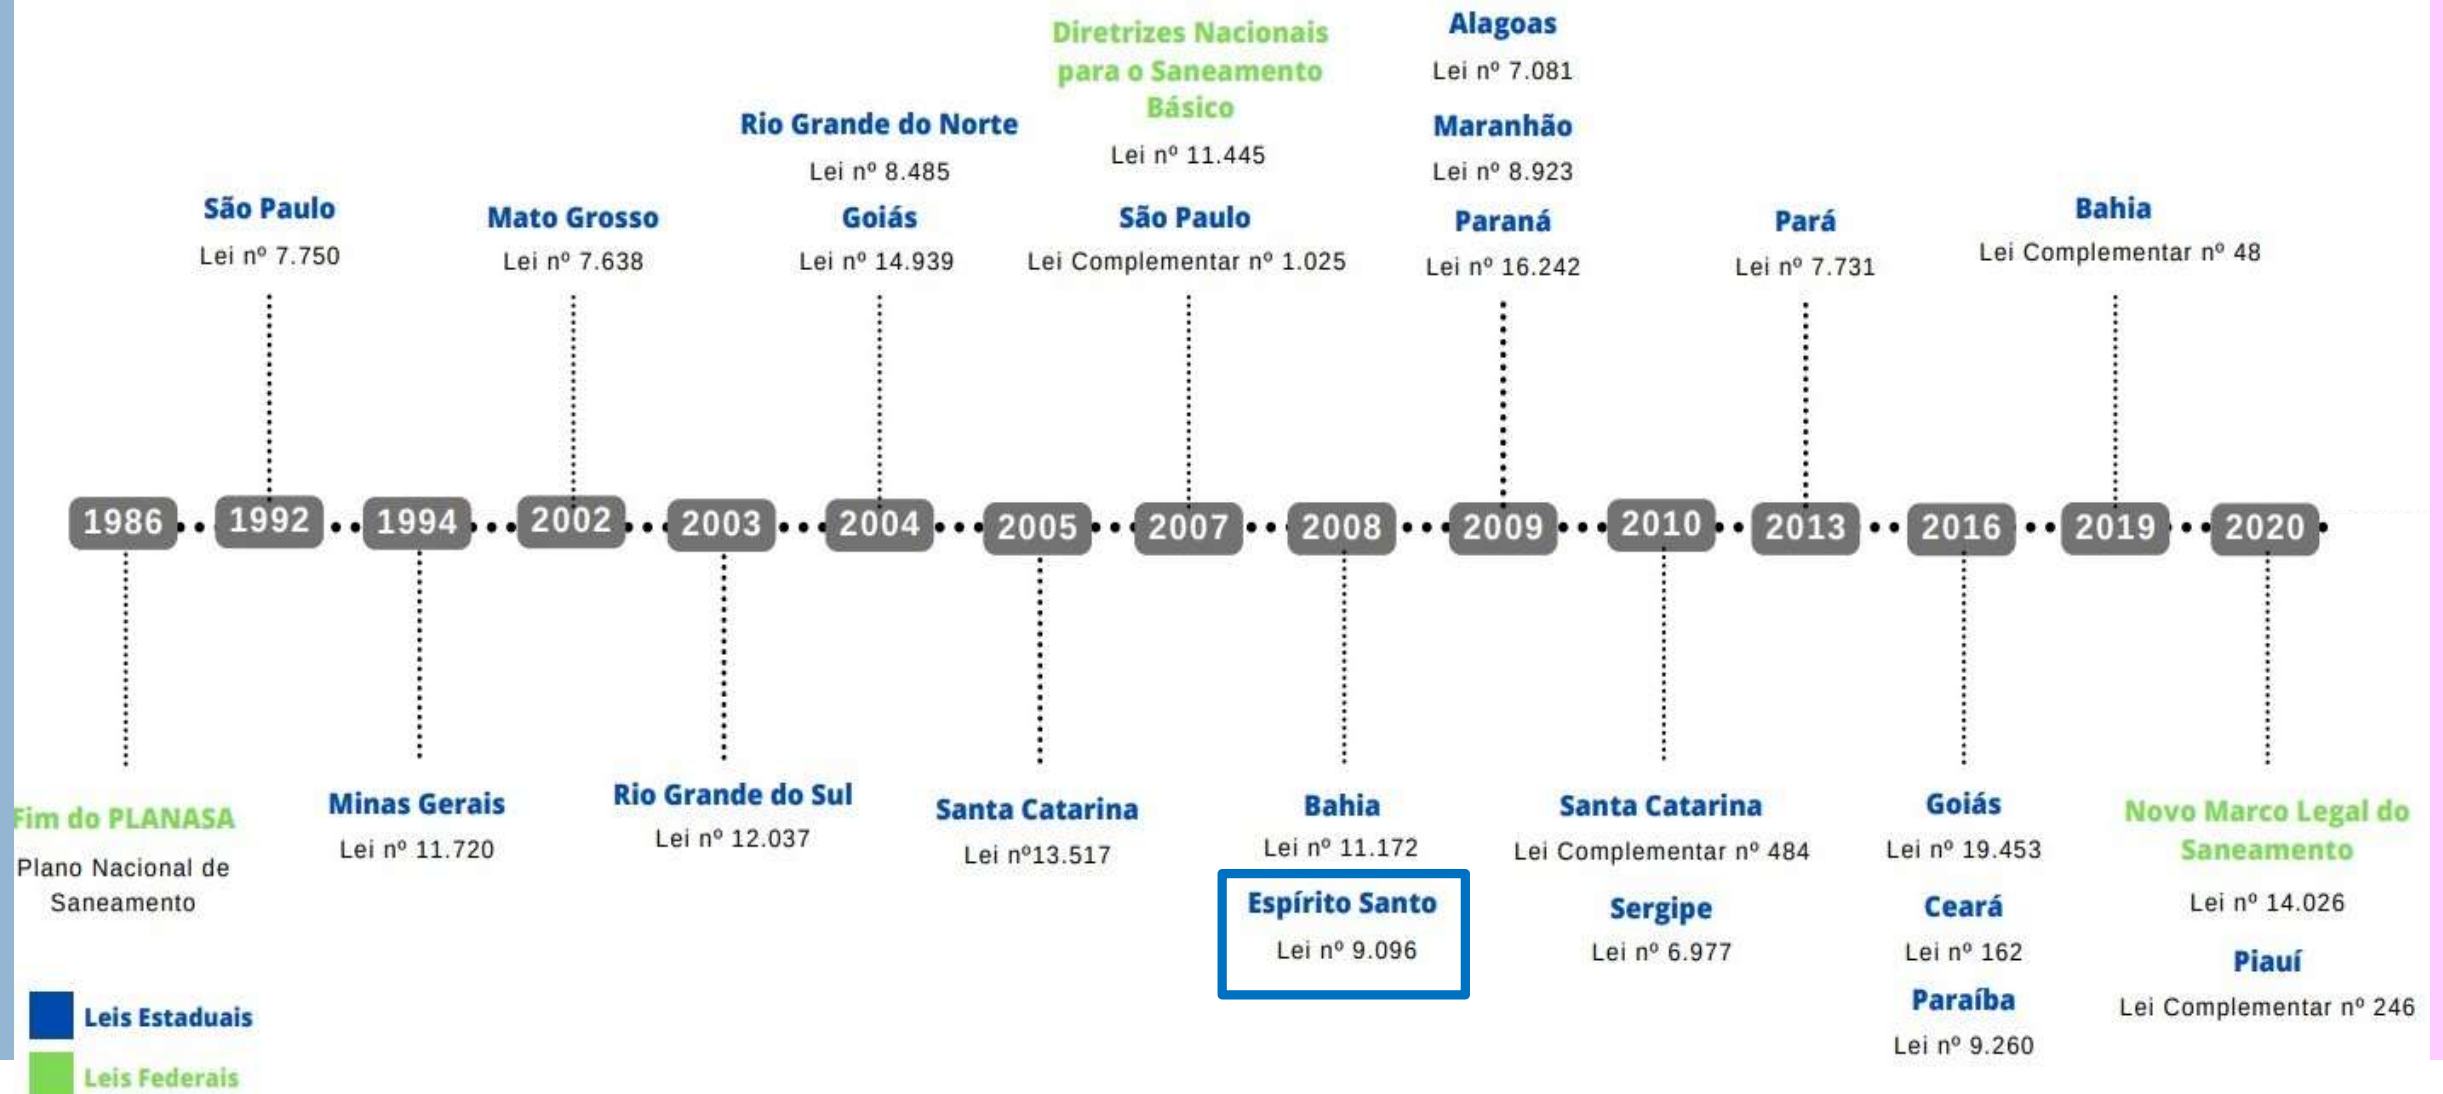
Alagoas
Lei nº 7.081
Maranhão
Lei nº 8.923
Paraná
Lei nº 16.242

Diretrizes Nacionais para o Saneamento Básico
Lei nº 11.445
São Paulo
Lei Complementar nº 1.025

Rio Grande do Norte
Lei nº 8.485
Goiás
Lei nº 14.939

São Paulo
Lei nº 7.750

Mato Grosso
Lei nº 7.638

Pará
Lei nº 7.731

Bahia
Lei Complementar nº 48

1986 1992 1994 2002 2003 2004 2005 2007 2008 2009 2010 2013 2016 2019 2020

Fim do PLANASA
Plano Nacional de Saneamento

Minas Gerais
Lei nº 11.720

Rio Grande do Sul
Lei nº 12.037

Santa Catarina
Lei nº13.517

Bahia
Lei nº 11.172
Espírito Santo
Lei nº 9.096

Santa Catarina
Lei Complementar nº 484
Sergipe
Lei nº 6.977

Goiás
Lei nº 19.453
Ceará
Lei nº 162
Paraíba
Lei nº 9.260

Novo Marco Legal do Saneamento
Lei nº 14.026
Piauí
Lei Complementar nº 246

Leis Estaduais
Leis Federais